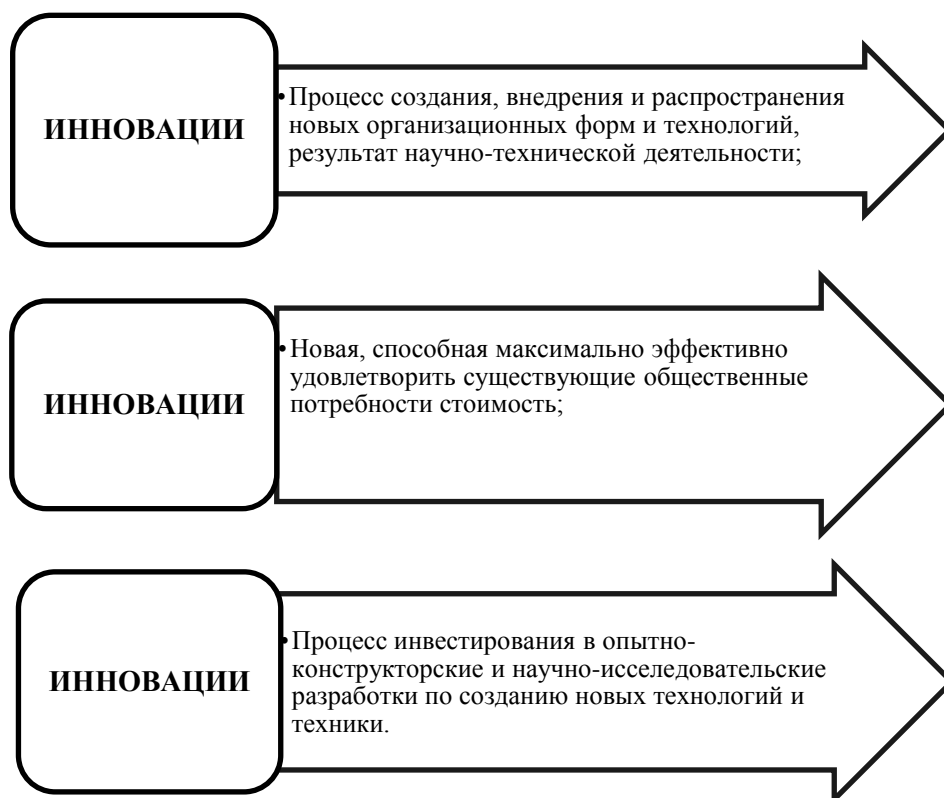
ИННОВАЦИИ

•Процесс создания, внедрения и распространения новых организационных форм и технологий, результат научно-технической деятельности;

ИННОВАЦИИ

•Новая, способная максимально эффективно удовлетворить существующие общественные потребности стоимость;

ИННОВАЦИИ

•Процесс инвестирования в опытно-конструкторские и научно-иселедовательские разработки по созданию новых технологий и техники.